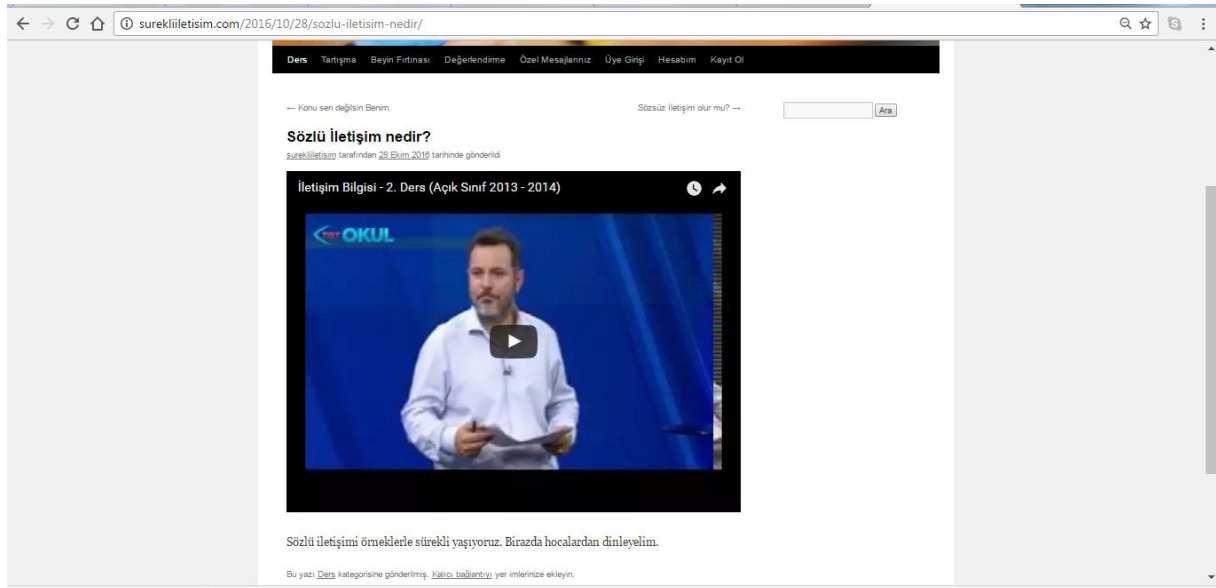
surekliiletisim.com/2016/10/28/sozlu-iletisim-nedir/

Ders Tartışma Beyin Fırtınası Değerlendirme Özel Mesajlarınız Üye Girişi Hesabım Kayıt Ol

← Konu sen değilsin Benim.

Sözsüz İletişim olur mu? →

Ara

Sözlü İletişim nedir?

surekliiletisim tarafından 28 Ekim 2016 tarihinde gönderildi

İletişim Bilgisi - 2. Ders (Açık Sınıf 2013 - 2014)

TRT OKUL

Sözlü iletişimi örneklerle sürekli yaşıyoruz. Birazda hocalardan dinleyelim.

Bu yazı Ders kategorisine gönderilmiş. Kalıcı bağlantıyı yer imlerinize ekleyin.